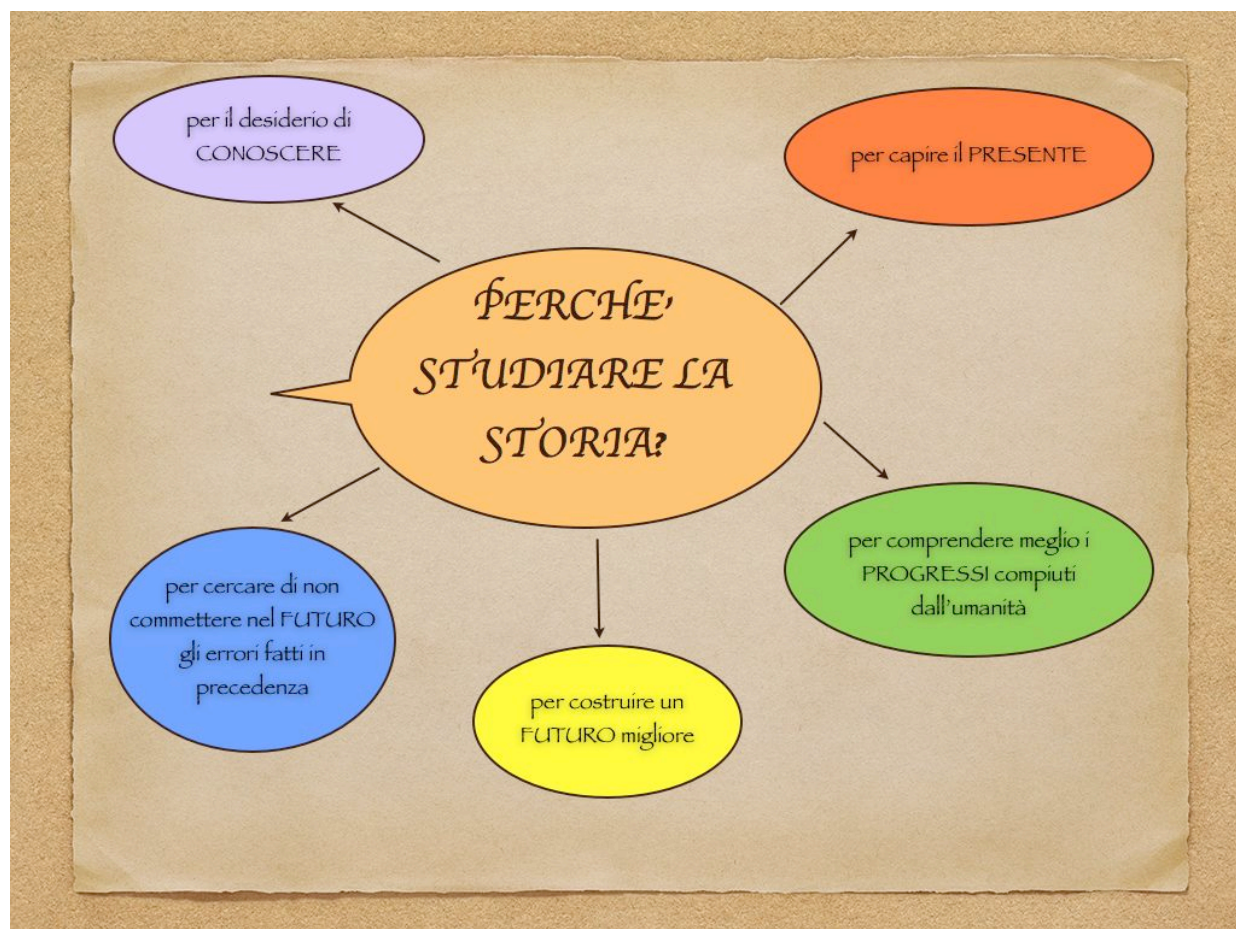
PERCHE' STUDIARE LA STORIA?

per il desiderio di CONOSCERE

per capire il PRESENTE

per comprendere meglio i PROGRESSI compiuti dall'umanità

per costruire un FUTURO migliore

per cercare di non commettere nel FUTURO gli errori fatti in precedenza